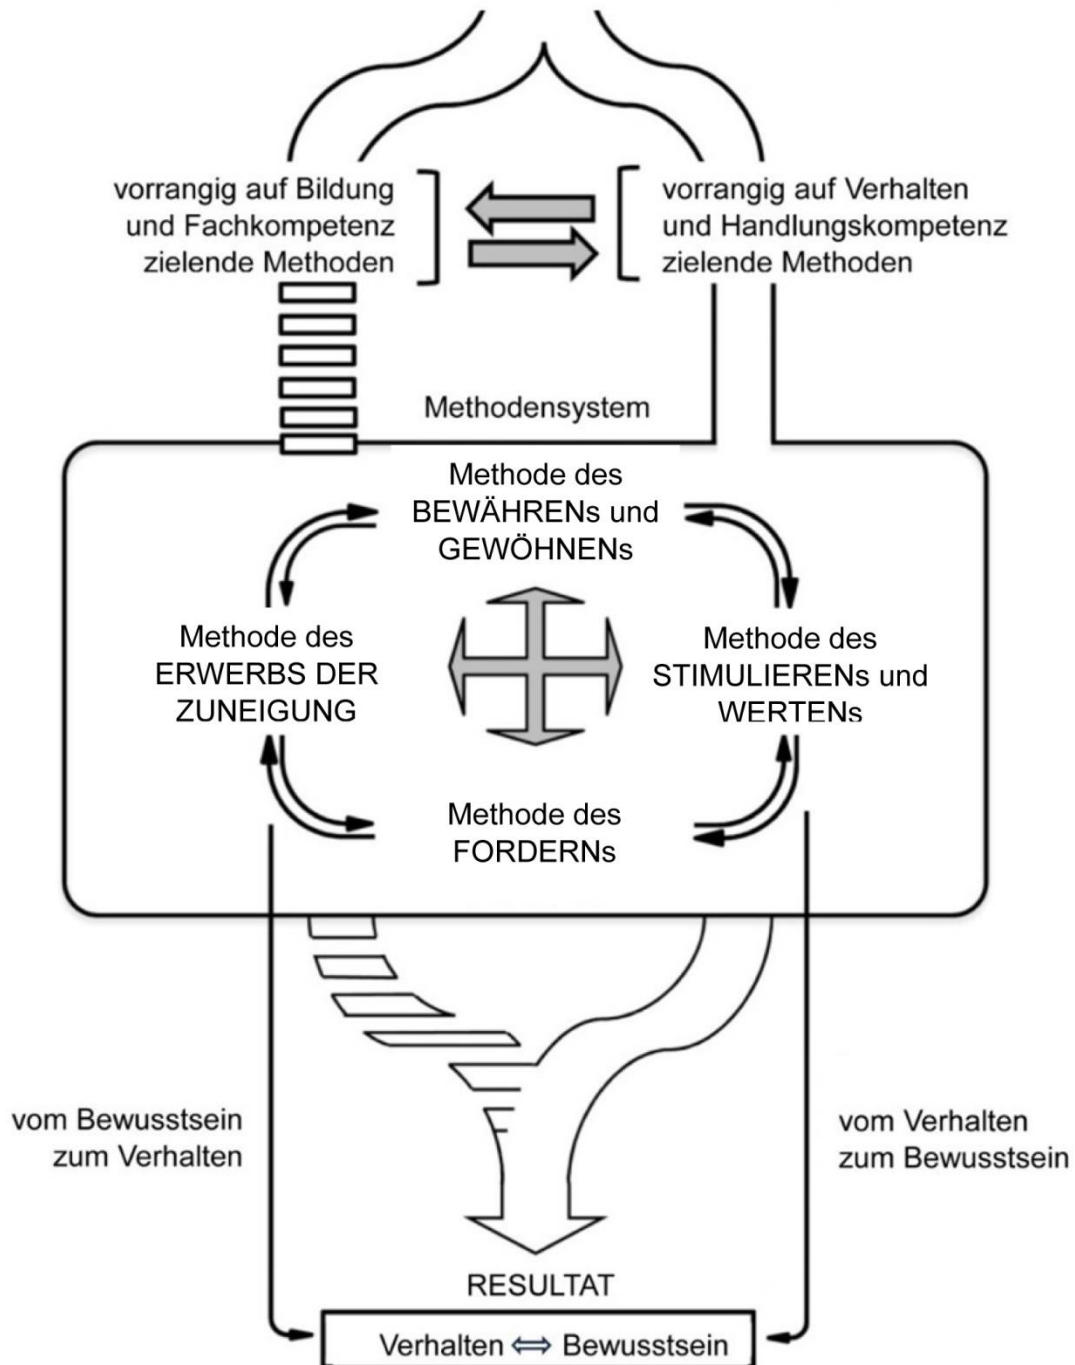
vorrangig auf Bildung und Fachkompetenz zielende Methoden

vorrangig auf Verhalten und Handlungskompetenz zielende Methoden

Methodensystem

Methode des BEWÄHRENs und GEWÖHNENs

Methode des ERWERBS DER ZUNEIGUNG

Methode des STIMULIERENs und WERTENs

Methode des FORDERNs

vom Bewusstsein zum Verhalten

vom Verhalten zum Bewusstsein

RESULTAT

Verhalten $\Leftrightarrow$ Bewusstsein